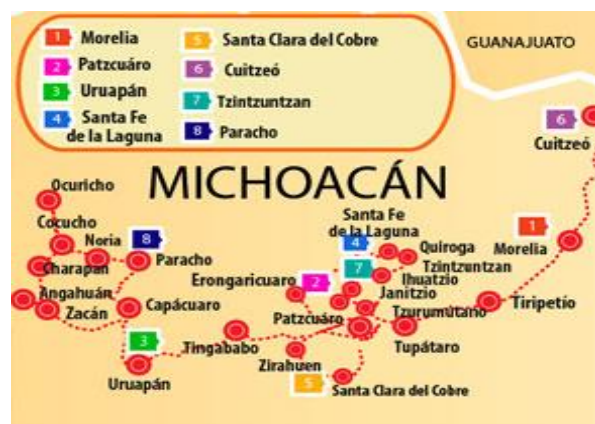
1 Morelia
2 Patzcuáro
3 Uruapán
4 Santa Fe de la Laguna
5 Santa Clara del Cobre
6 Cuitzeó
7 Tzintzuntzan
8 Paracho

GUANAJUATO

MICHOACÁN

6 Cuitzeó
Ocuricho
Cocucho
Noria
8
Charapan
Paracho
Angahuán
Zacán
Capácuaro
Santa Fe de la Laguna
4
Quiroga
7
Tzintzuntzan
Ihuatzio
1
Morelia
Erongaricuaro
2
Janitzio
Patzcuáro
Tzurumútaro
Tiripetío
3
Tingababo
Tupátaro
Zirahuen
Uruapán
5
Santa Clara del Cobre